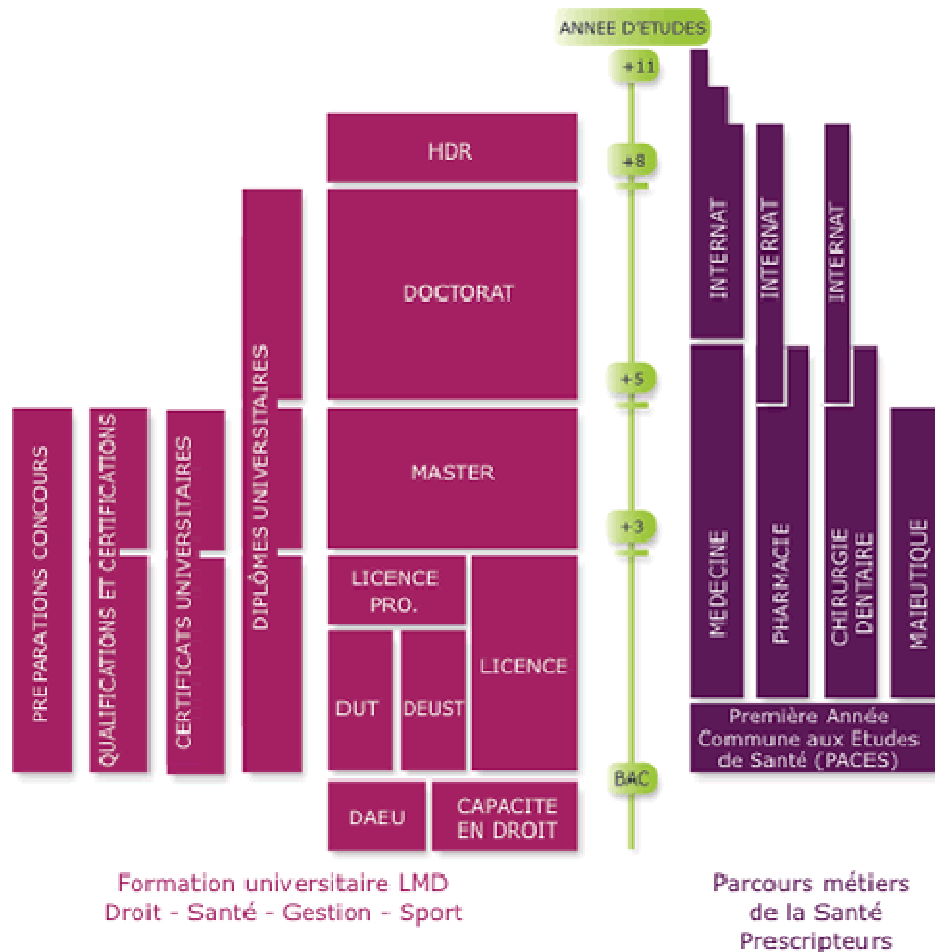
ANNEE D'ETUDES

+11

+8

+5

+3

BAC

HDR

DOCTORAT

MASTER

LICENCE PRO.

LICENCE

DUT

DEUST

DAEU

CAPACITE EN DROIT

PREPARATIONS CONCOURS

QUALIFICATIONS ET CERTIFICATIONS

CERTIFICATS UNIVERSITAIRES

DIPLÔMES UNIVERSITAIRES

INTERNAT

INTERNAT

INTERNAT

MEDECINE

PHARMACIE

CHIRURGIE DENTAIRE

MAIEUTIQUE

Première Année Commune aux Etudes de Santé (PACES)

Formation universitaire LMD
Droit - Santé - Gestion - Sport

Parcours métiers de la Santé Prescripteurs